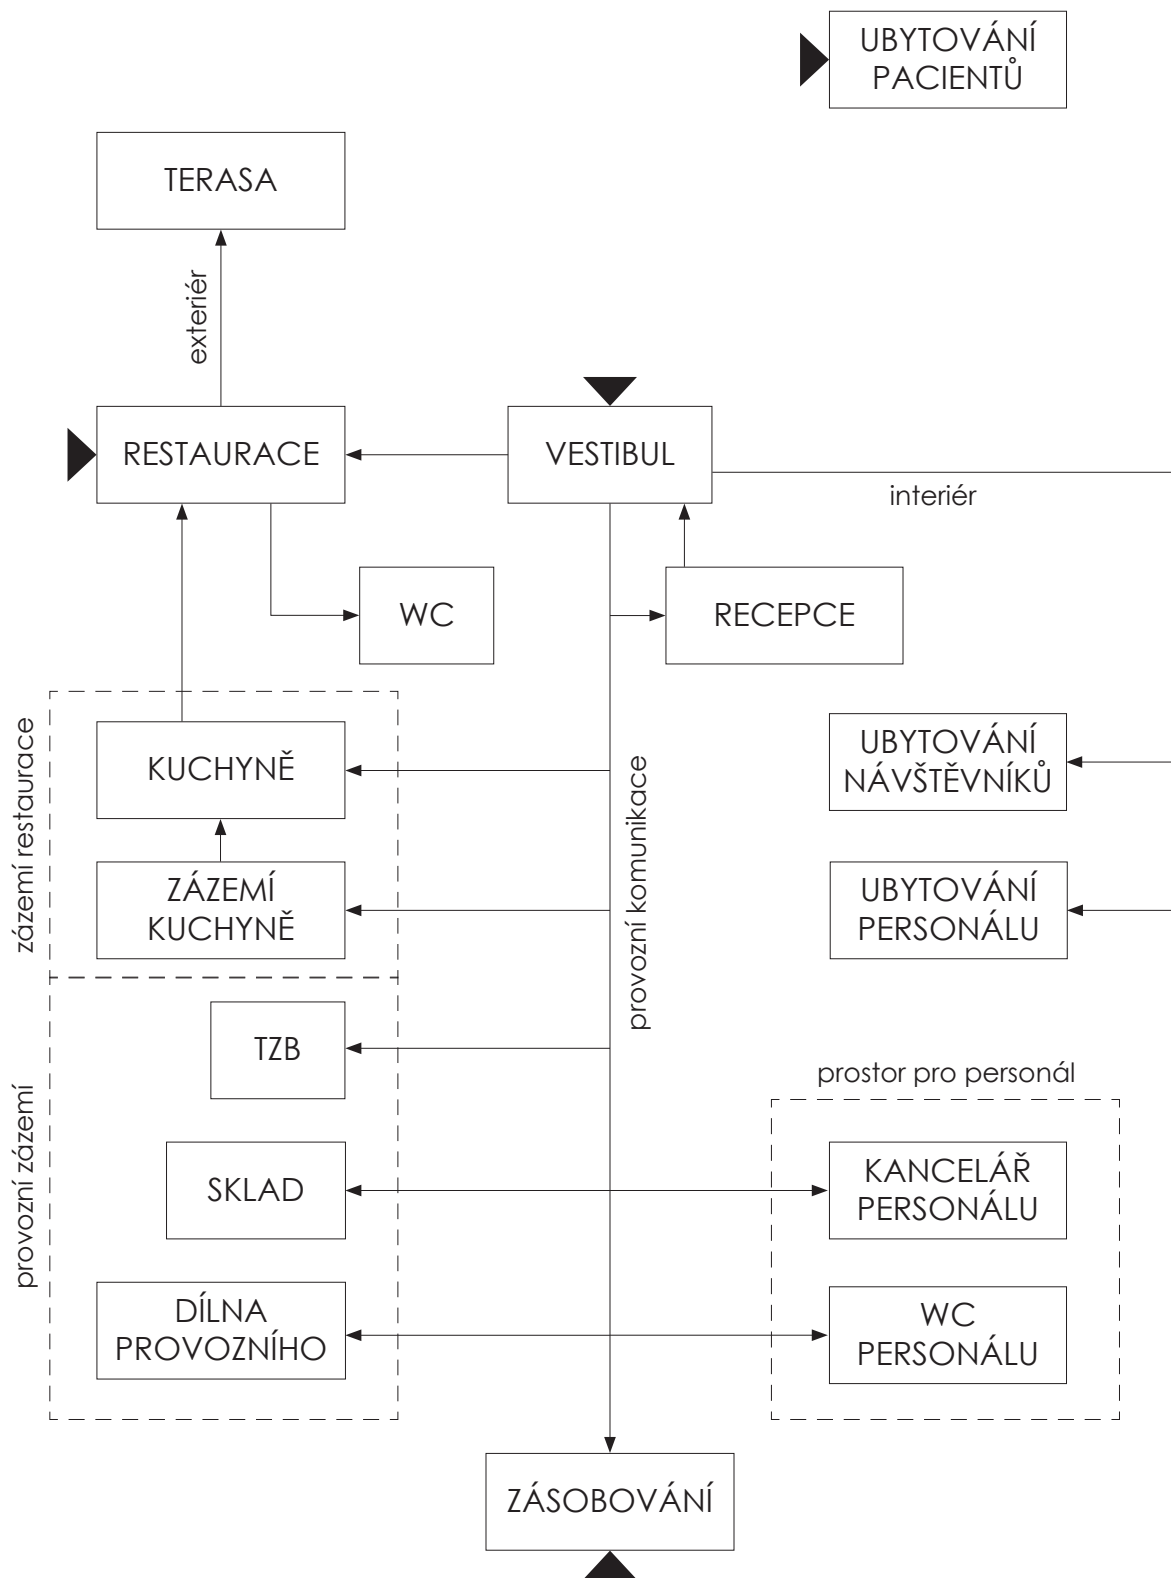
UBYTOVÁNÍ PACIENTŮ

TERASA

exteriér

RESTAURACE

VESTIBUL

interiér

WC

RECEPCE

zázemí restaurace

KUCHYNĚ

ZÁZEMÍ KUCHYNĚ

provozní komunikace

UBYTOVÁNÍ NÁVŠTĚVNÍKŮ

UBYTOVÁNÍ PERSONÁLU

TZB

provozní zázemí

prostor pro personál

SKLAD

KANCELÁŘ PERSONÁLU

DÍLNA PROVOZNÍHO

WC PERSONÁLU

ZÁSOBOVÁNÍ